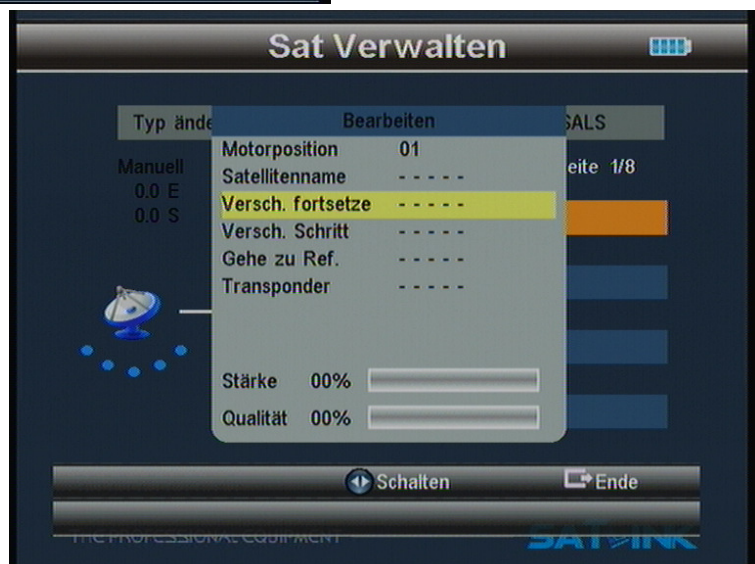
Sat Verwalten

Typ ände

SALS

Manuell
0.0 E
0.0 S

eite 1/8

Bearbeiten

Motorposition 01
Satellitenname - - - - -
Versch. fortsetze - - - - -
Versch. Schritt - - - - -
Gehe zu Ref. - - - - -
Transponder - - - - -

Stärke 00%
Qualität 00%

Schalten
Ende

THE PROFESSIONAL EQUIPMENT
SATLINK